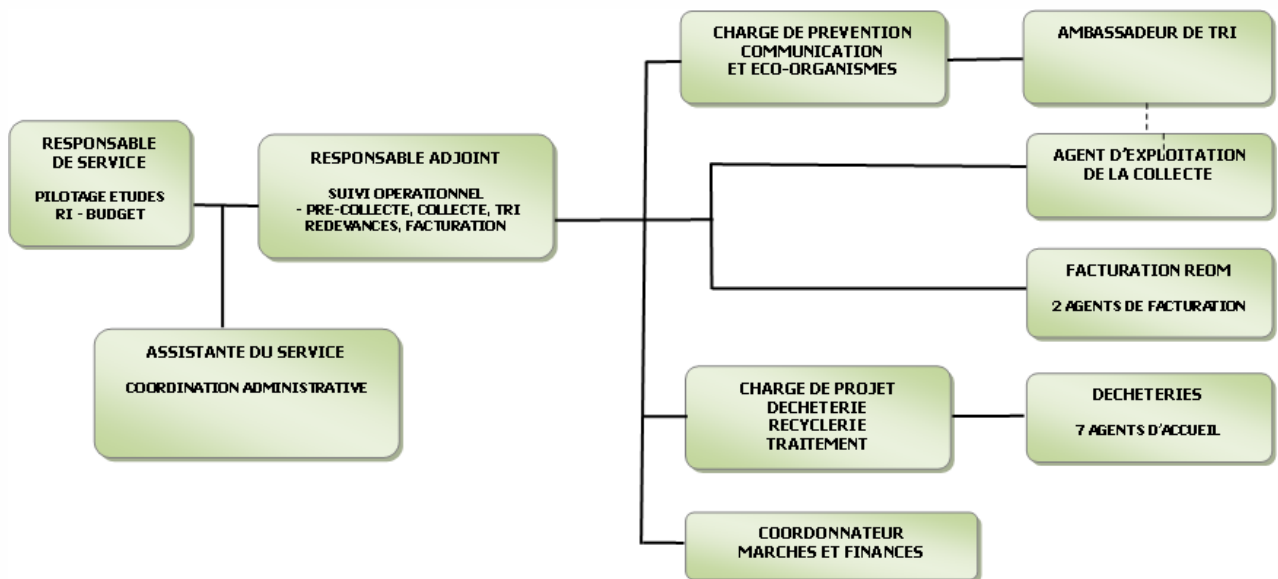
RESPONSABLE DE SERVICE

PILOTAGE ETUDES RI - BUDGET

RESPONSABLE ADJOINT

SUIVI OPERATIONNEL
- PRE-COLLECTE, COLLECTE, TRI
REDEVANCES, FACTURATION

ASSISTANTE DU SERVICE

COORDINATION ADMINISTRATIVE

CHARGE DE PREVENTION
COMMUNICATION
ET ECO-ORGANISMES

AMBASSADEUR DE TRI

AGENT D'EXPLOITATION
DE LA COLLECTE

FACTURATION REOM

2 AGENTS DE FACTURATION

CHARGE DE PROJET
DECHETERIE
RECYCLERIE
TRAITEMENT

DECHETERIES

7 AGENTS D'ACCUEIL

COORDONNATEUR
MARCHES ET FINANCES